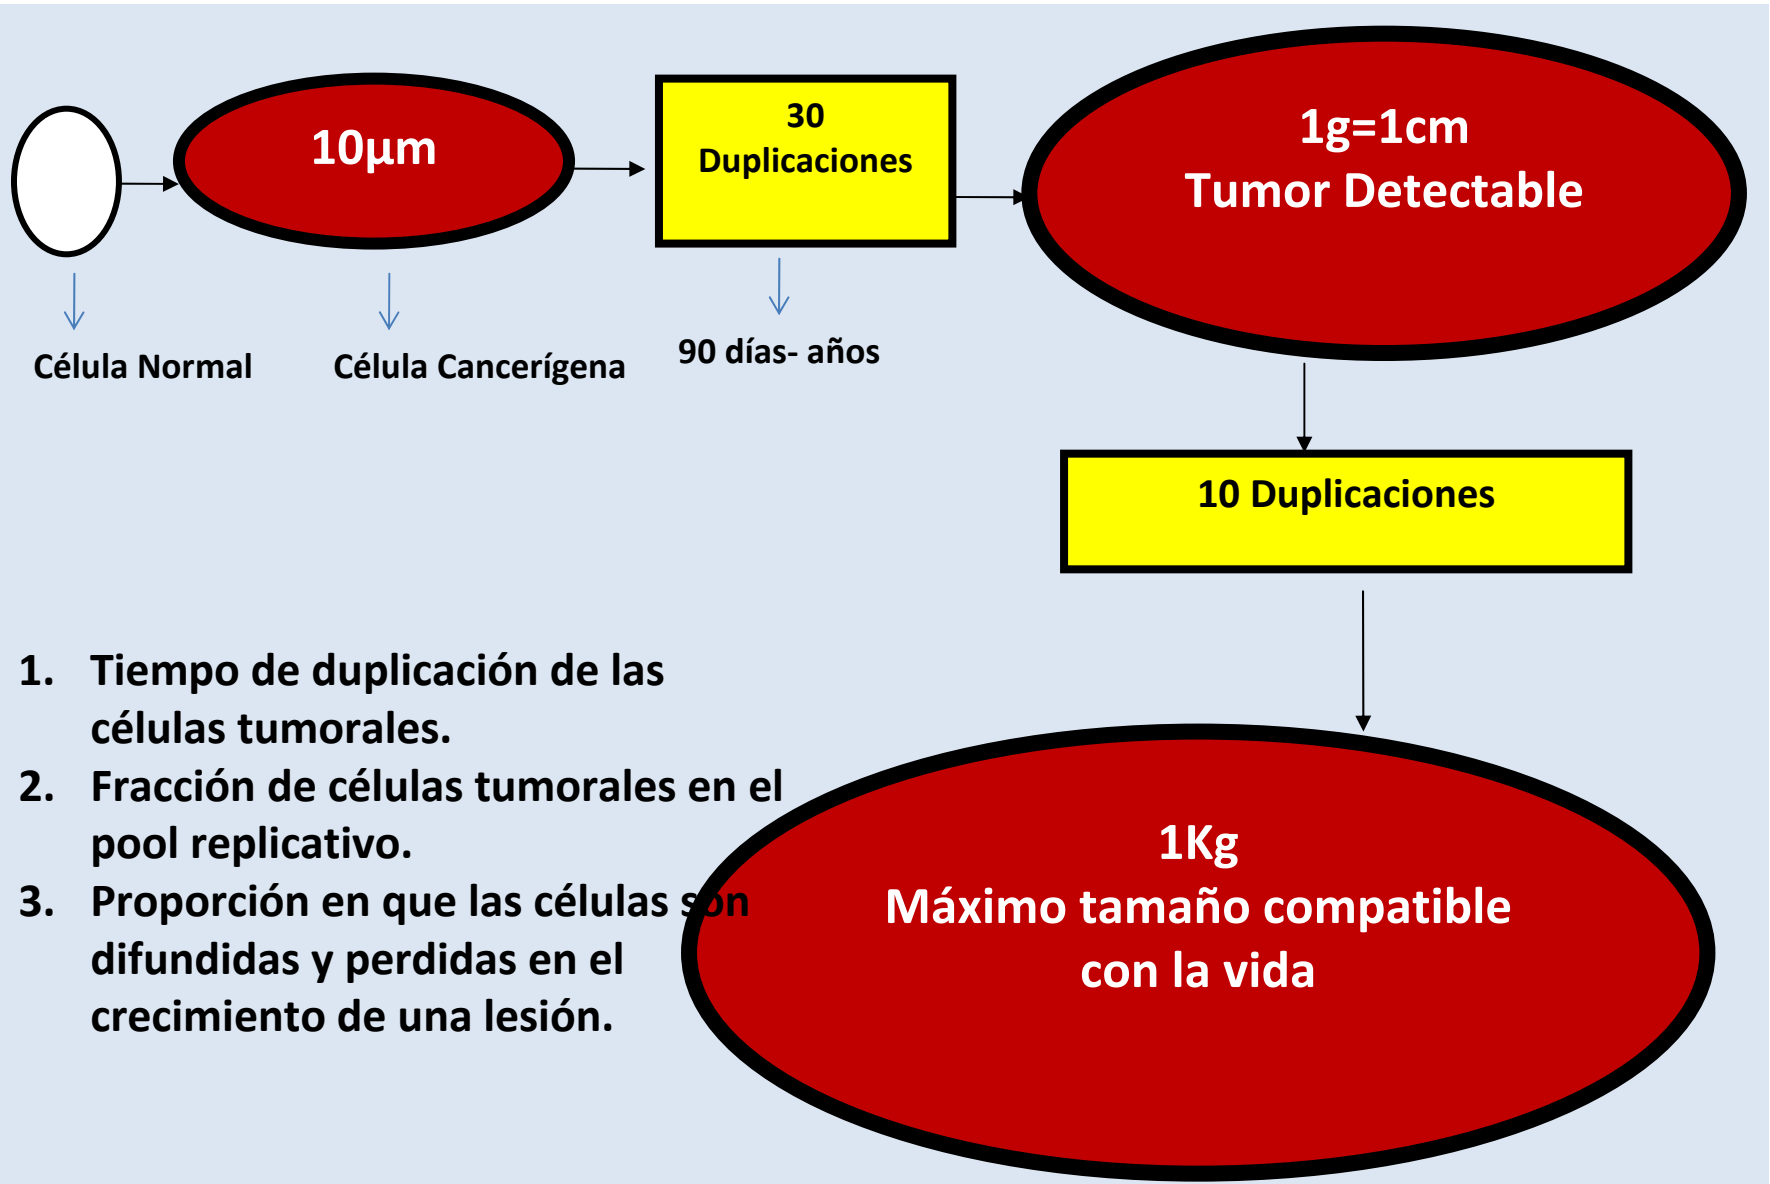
10µm

30 Duplicaciones

1g=1cm
Tumor Detectable

Célula Normal

Célula Cancerígena

90 días- años

10 Duplicaciones

1. Tiempo de duplicación de las células tumorales.
2. Fracción de células tumorales en el pool replicativo.
3. Proporción en que las células son difundidas y perdidas en el crecimiento de una lesión.

1Kg
Máximo tamaño compatible con la vida